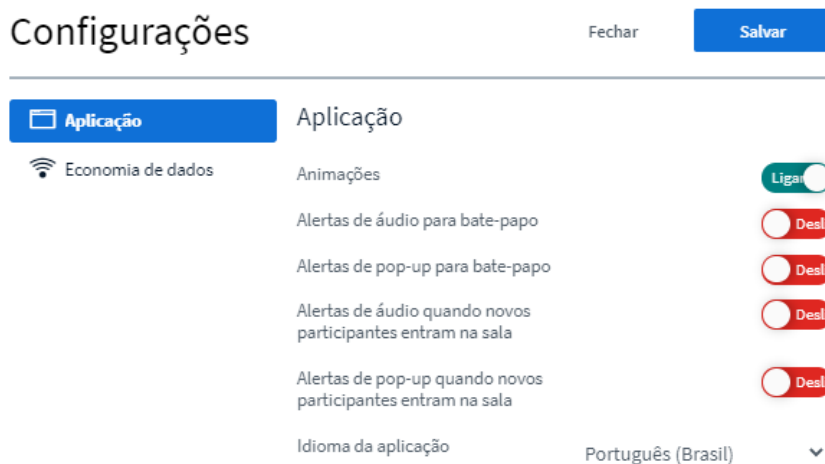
Configurações

Fechar

Salvar

Aplicação

Economia de dados

Aplicação

Animações

Ligar

Alertas de áudio para bate-papo

Desl

Alertas de pop-up para bate-papo

Desl

Alertas de áudio quando novos participantes entram na sala

Desl

Alertas de pop-up quando novos participantes entram na sala

Desl

Idioma da aplicação

Português (Brasil)